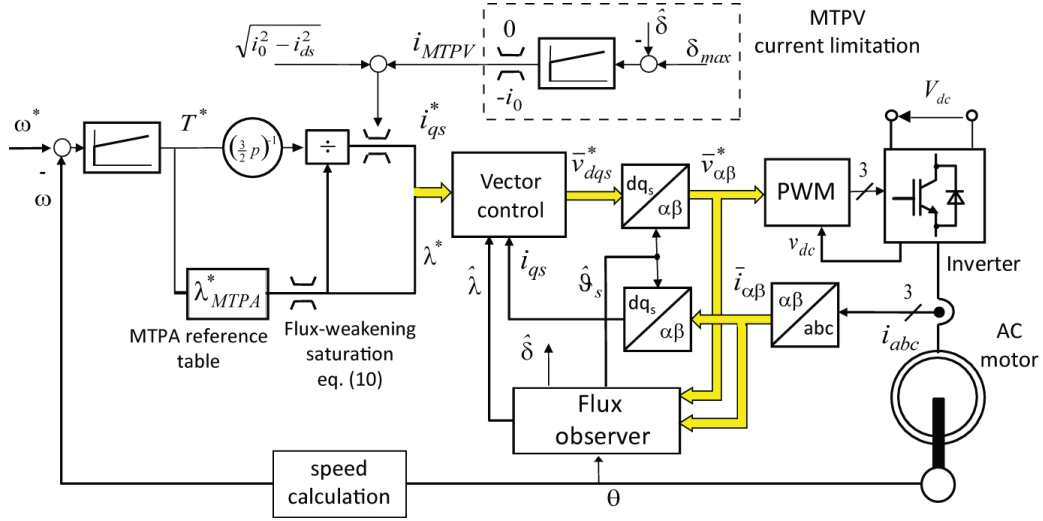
$\sqrt{i_0^2 - i_{ds}^2}$

$i_{MTPV}$

0

$-i_0$

-

$\hat{\delta}$

$\delta_{max}$

MTPV current limitation

$\omega^*$

-

$\omega$

$T^*$

$\left(\frac{3}{2}p\right)^{-1}$

÷

$i_{qs}^*$

Vector control

$\bar{v}_{dqs}^*$

dq$_s$

$\alpha\beta$

$\bar{v}_{\alpha\beta}^*$

PWM

3

$V_{dc}$

$v_{dc}$

Inverter

$\lambda^*$

$\lambda_{MTPA}^*$

MTPA reference table

Flux-weakening saturation eq. (10)

$\hat{\lambda}$

$i_{qs}$

$\hat{\vartheta}_s$

dq$_s$

$\alpha\beta$

$\bar{i}_{\alpha\beta}$

$\alpha\beta$

abc

3

$i_{abc}$

AC motor

$\hat{\delta}$

Flux observer

speed calculation

$\theta$